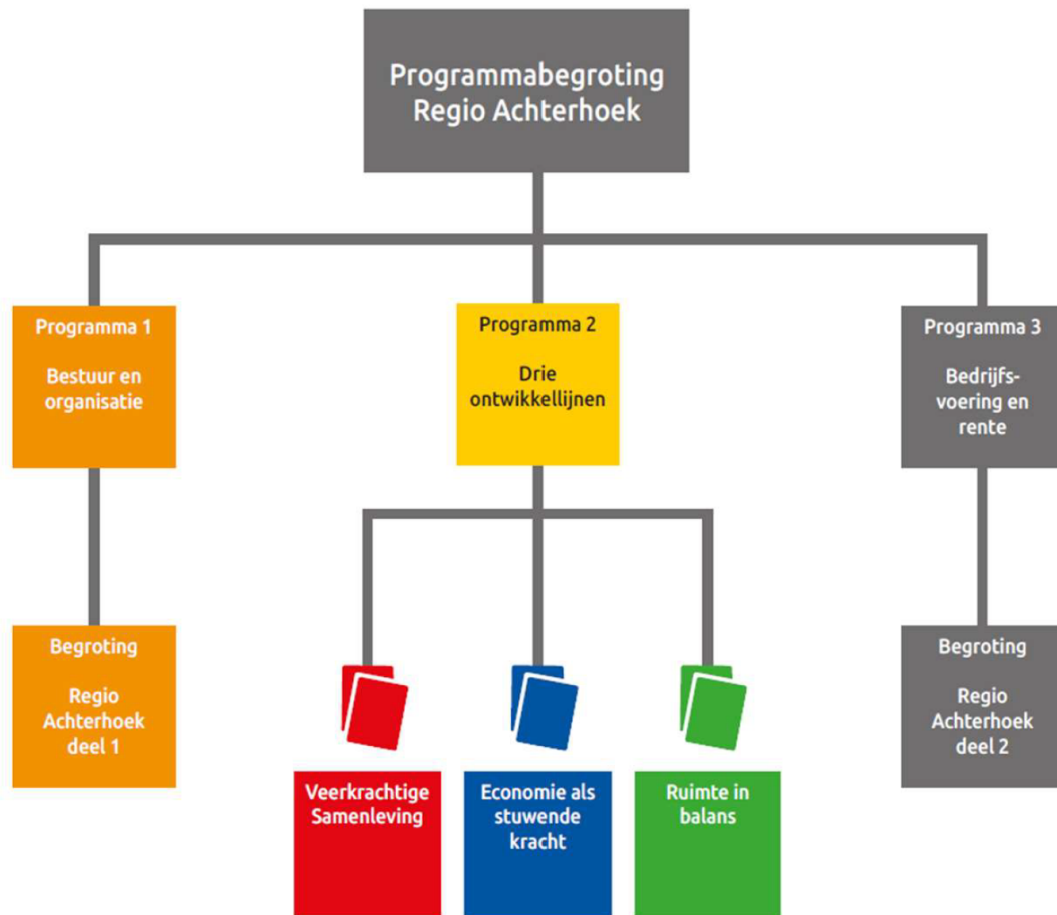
Programmabegroting Regio Achterhoek

Programma 1

Bestuur en organisatie

Programma 2

Drie ontwikkellijnen

Programma 3

Bedrijfsvoering en rente

Begroting

Regio Achterhoek deel 1

Veerkrachtige Samenleving

Economie als stuwende kracht

Ruimte in balans

Begroting

Regio Achterhoek deel 2